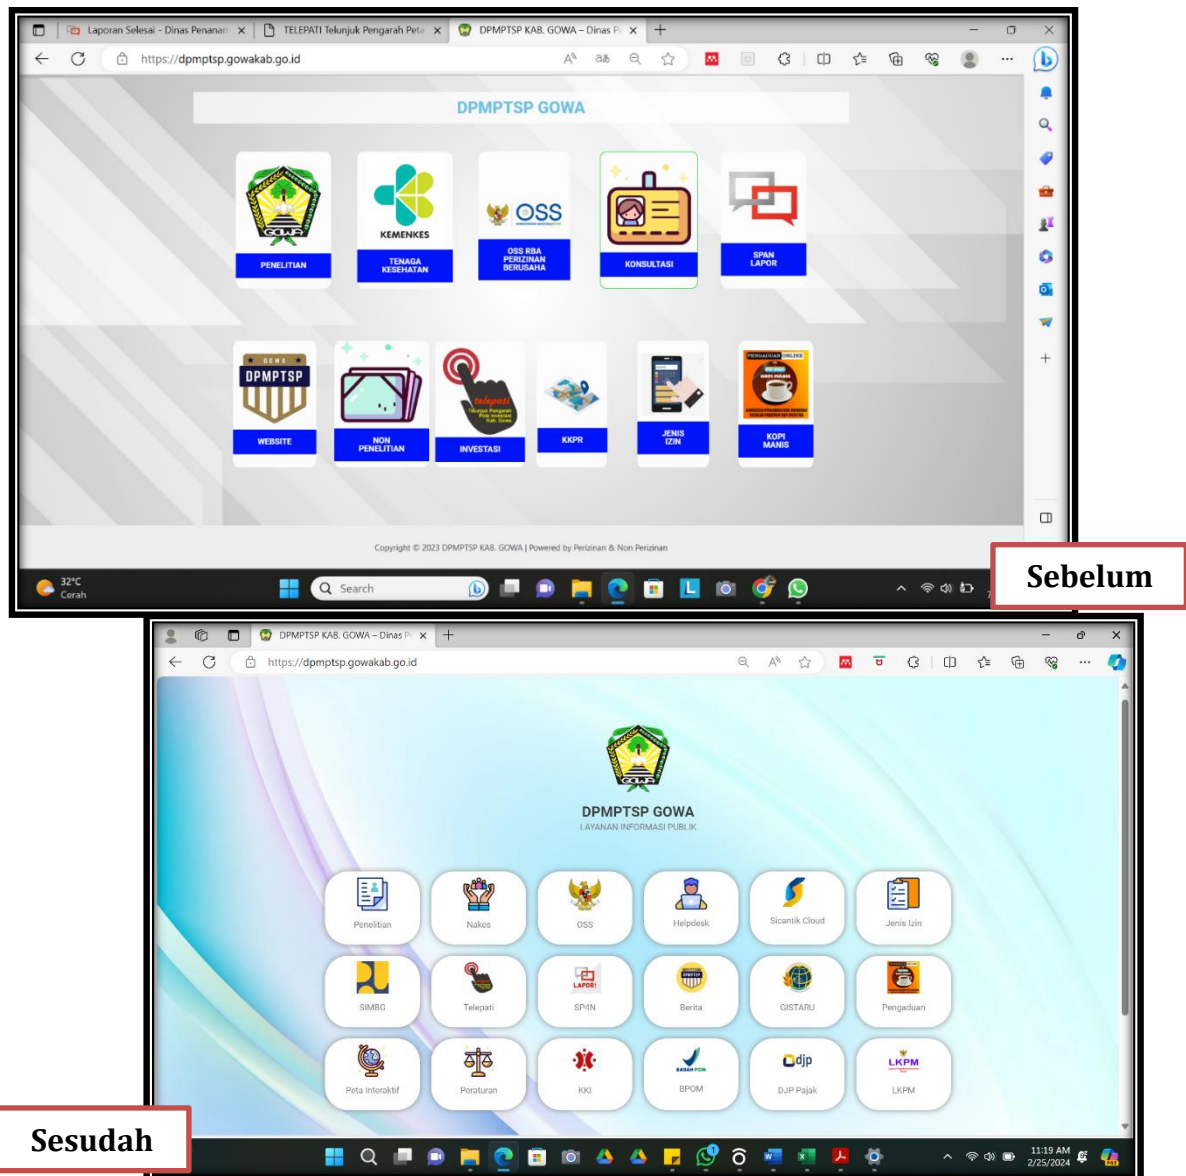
Laporan Selesai - Dinas Penanam ×
TELEPATI Telunjuk Pengarah Peta ×
DPMPTSP KAB. GOWA – Dinas P ×
https://dpmptsp.gowakab.go.id

DPMPTSP GOWA

PENELITIAN
KEMENKES
TENAGA KESEHATAN
OSS
OSS RBA PERIZINAN BERUSAHA
KONSULTASI
SPAN LAPOR
GOWA DPMPTSP
WEBSITE
NON PENELITIAN
INVESTASI
KKPR
JENIS IZIN
KOPI MANIS

Copyright © 2023 DPMPTSP KAB. GOWA | Powered by Perizinan & Non Perizinan

32°C Cerah
Search

Sebelum

DPMPTSP KAB. GOWA – Dinas P ×
https://dpmptsp.gowakab.go.id

DPMPTSP GOWA
LAYANAN INFORMASI PUBLIK

Penelitian
Nakes
OSS
Helpdesk
Sicantik Cloud
Jenis Izin
SIMBG
Telepati
SP4N
Berita
GISTARU
Pengaduan
Peta Interaktif
Peraturan
KKI
BPOM
DJP Pajak
LKPM

11:19 AM
2/25/2024

Sesudah